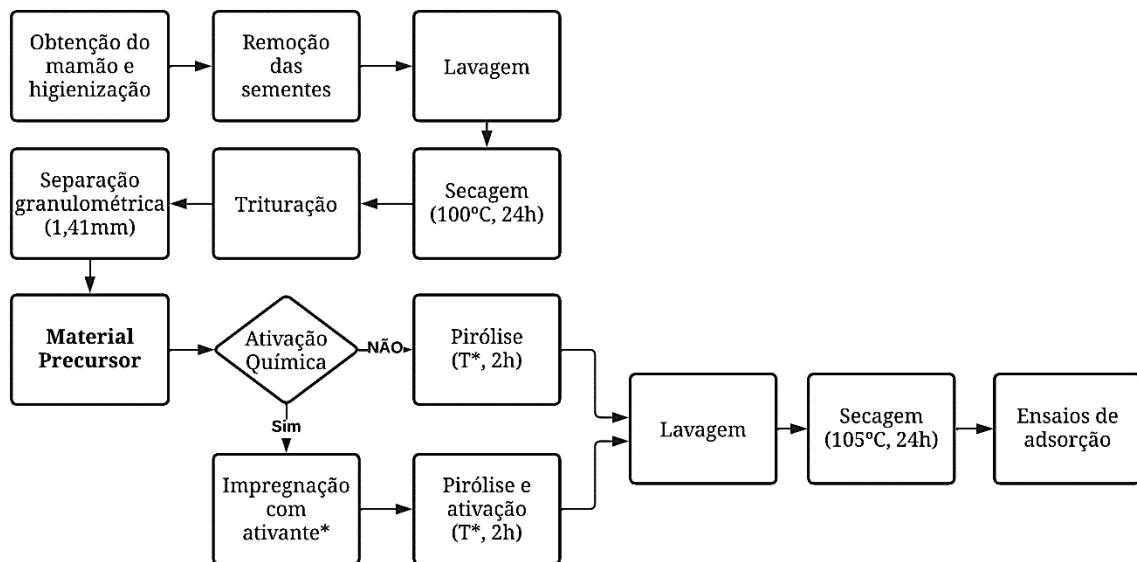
Obtenção do mamão e higienização

Remoção das sementes

Lavagem

Secagem (100ºC, 24h)

Trituração

Separação granulométrica (1,41mm)

**Material Precursor**

Ativação Química

NÃO

Pirólise (T*, 2h)

Sim

Impregnação com ativante*

Pirólise e ativação (T*, 2h)

Lavagem

Secagem (105ºC, 24h)

Ensaios de adsorção